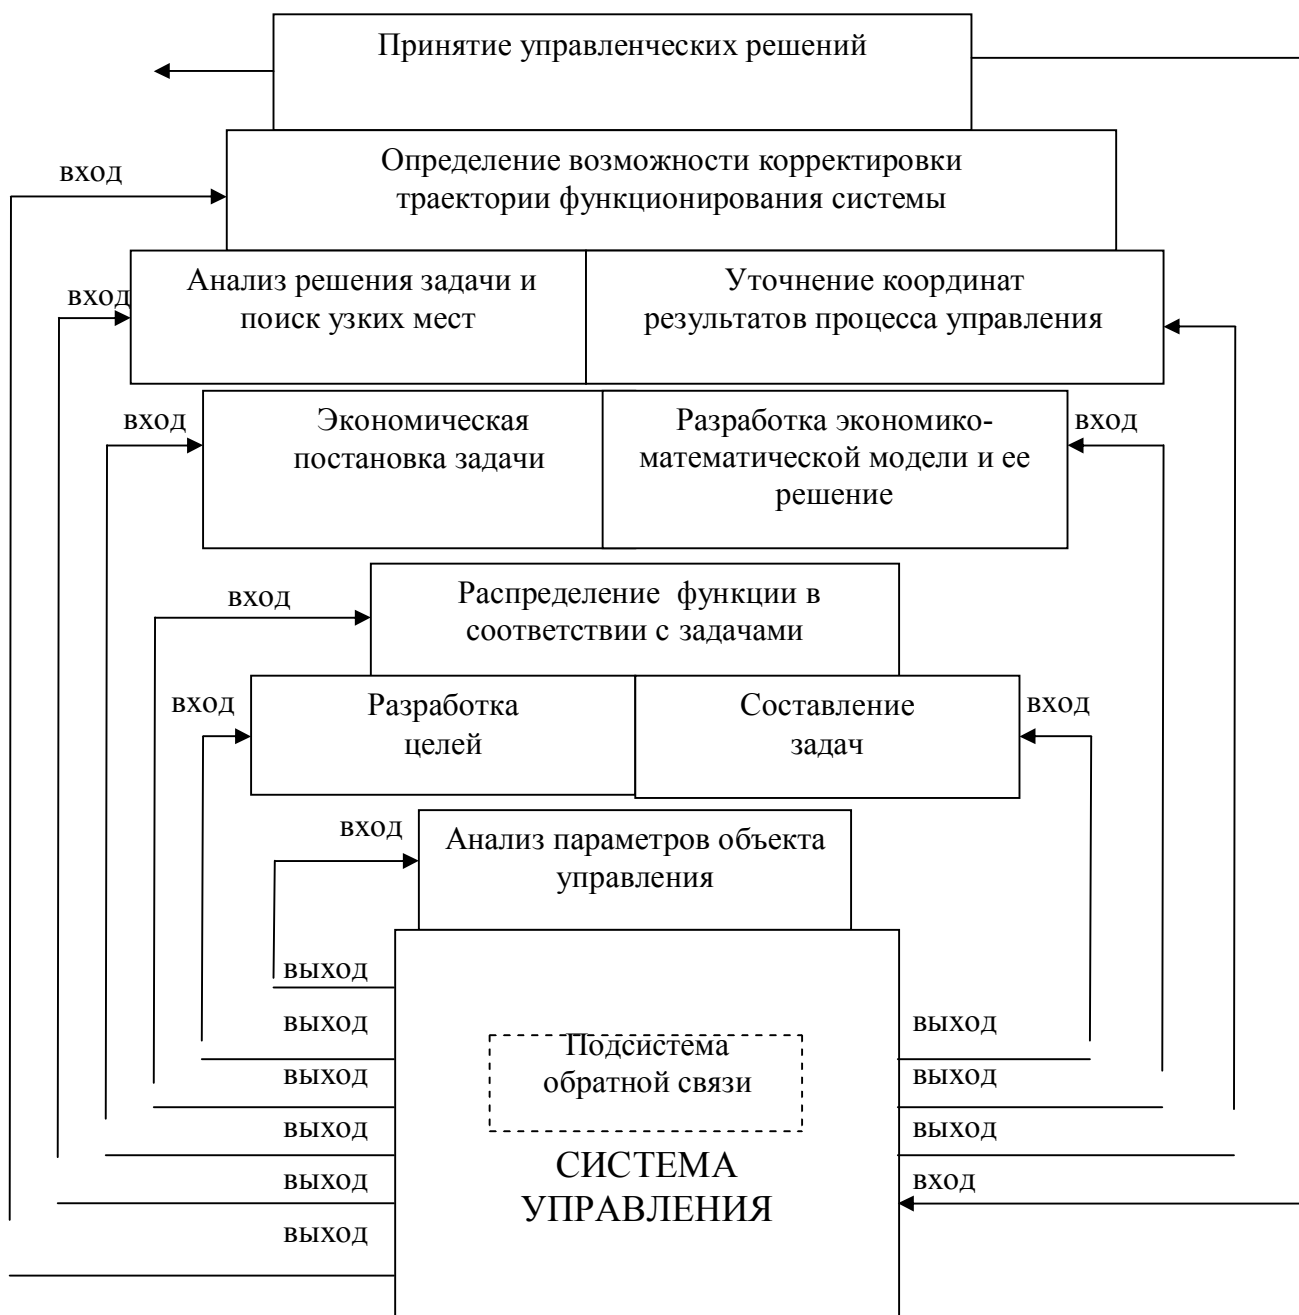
Принятие управленческих решений

вход

Определение возможности корректировки траектории функционирования системы

вход

Анализ решения задачи и поиск узких мест

Уточнение координат результатов процесса управления

вход

Экономическая постановка задачи

Разработка экономико-математической модели и ее решение

вход

вход

Распределение функции в соответствии с задачами

вход

Разработка целей

Составление задач

вход

вход

Анализ параметров объекта управления

выход

выход

выход

выход

выход

выход

Подсистема обратной связи

СИСТЕМА УПРАВЛЕНИЯ

выход

выход

выход

вход